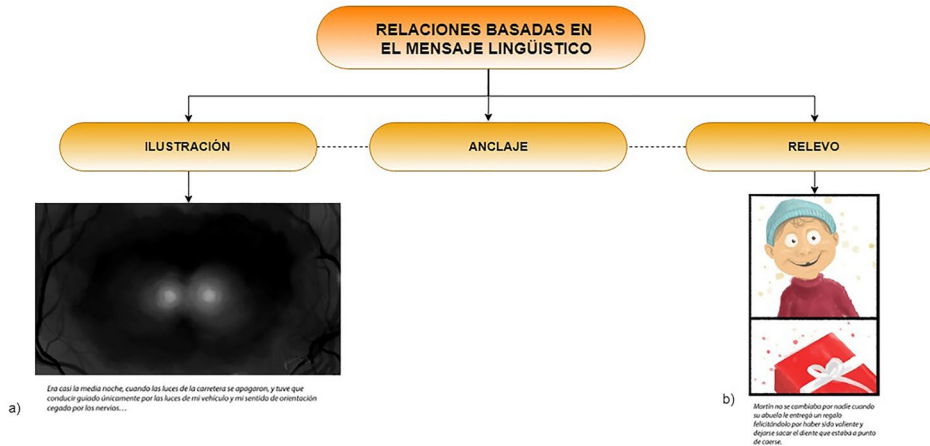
RELACIONES BASADAS EN EL MENSAJE LINGÜISTICO

ILUSTRACIÓN

ANCLAJE

RELEVO

a)

Era casi la media noche, cuando las luces de la carretera se apagaron, y tuve que conducir guiado únicamente por las luces de mi vehículo y mi sentido de orientación cegado por los nervios…

b)

Martín no se cambiaba por nadie cuando su abuela le entregó un regalo felicitándolo por haber sido valiente y dejarse sacar el diente que estaba a punto de caerse.